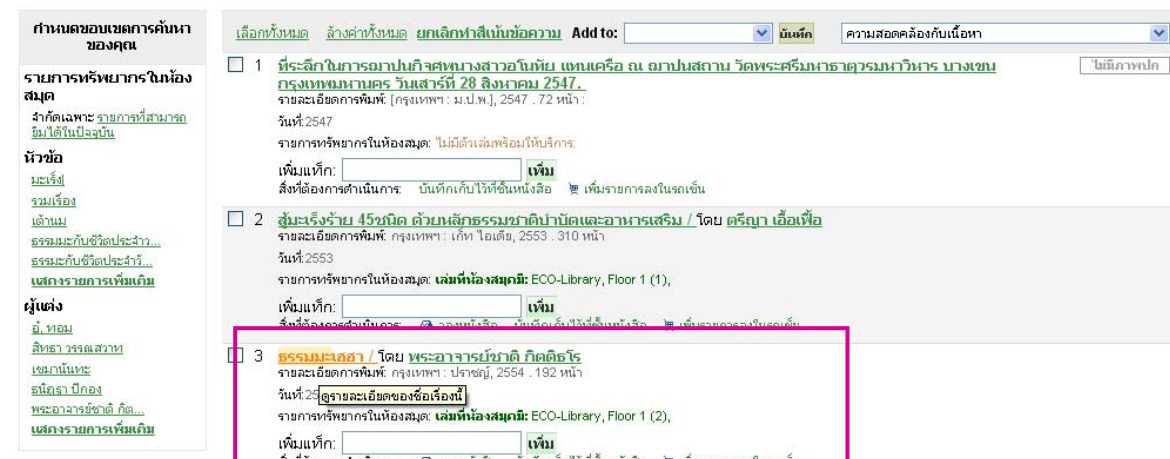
กำหนดขอบเขตการค้นหาของคุณ

รายการทรัพยากรในห้องสมุด
จำกัดเฉพาะ รายการที่สามารถยืมได้ในปัจจุบัน

หัวข้อ
มะเร็ง
รวมเรื่อง
เต้านม
ธรรมะกับชีวิตประจำ...
ธรรมะกับชีวิตประจำวั...
แสดงรายการเพิ่มเติม

ผู้แต่ง
อ๋, หอม
สิทธา วรรณสวาท
เขมานันทะ
ธนิฐรา ปีกอง
พระอาจารย์ชาติ กิต...
แสดงรายการเพิ่มเติม

เลือกทั้งหมด ล้างค่าทั้งหมด ยกเลิกทำสีเน้นข้อความ Add to: บันทึก ความสอดคล้องกับเนื้อหา

1 ที่ระลึกในการฌาปนกิจศพนางสาวอโนทัย แทนเครือ ณ ฌาปนสถาน วัดพระศรีมหาธาตุวรมหาวิหาร บางเขน กรุงเทพมหานคร วันเสาร์ที่ 28 สิงหาคม 2547.
รายละเอียดการพิมพ์: [กรุงเทพฯ : ม.ป.พ.], 2547 . 72 หน้า :
วันที่:2547
รายการทรัพยากรในห้องสมุด: ไม่มีตัวเล่มพร้อมให้บริการ
เพิ่มแท็ก: เพิ่ม
สิ่งที่ต้องการดำเนินการ: บันทึกเก็บไว้ที่ชั้นหนังสือ เพิ่มรายการลงในรถเข็น
ไม่มีภาพปก

2 สู้มะเร็งร้าย 45ชนิด ด้วยหลักธรรมชาติบำบัดและอาหารเสริม / โดย ตรีญา เอื้อเฟื้อ
รายละเอียดการพิมพ์: กรุงเทพฯ : เก็ท ไอเดีย, 2553 . 310 หน้า
วันที่:2553
รายการทรัพยากรในห้องสมุด: เล่มที่ห้องสมุด: ECO-Library, Floor 1 (1),
เพิ่มแท็ก: เพิ่ม
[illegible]

3 ธรรมะเยฮา / โดย พระอาจารย์ชาติ กิตติธโร
รายละเอียดการพิมพ์: กรุงเทพฯ : ปราชญ์, 2554 . 192 หน้า
วันที่:25 ดูรายละเอียดของชื่อเรื่องนี้
รายการทรัพยากรในห้องสมุด: เล่มที่ห้องสมุด: ECO-Library, Floor 1 (2),
เพิ่มแท็ก: เพิ่ม
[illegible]